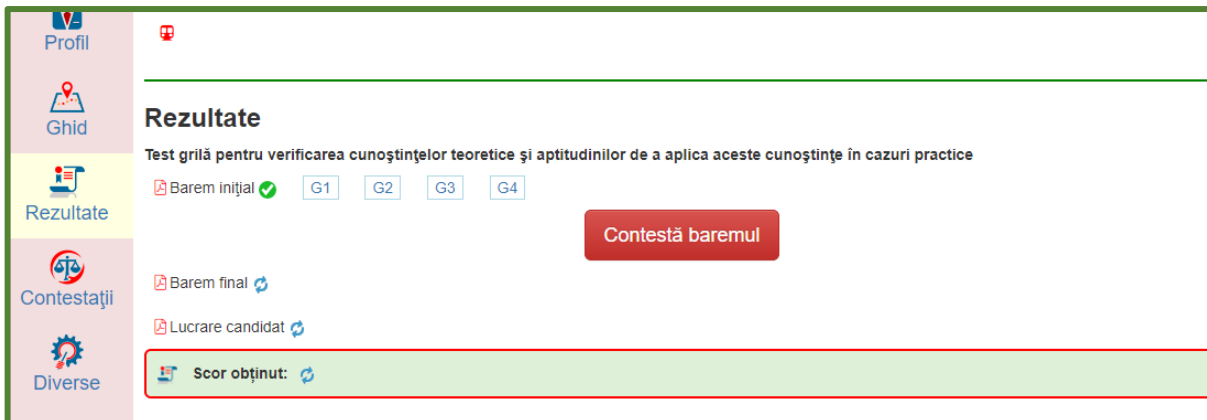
Profil

Ghid

Rezultate

Contestaţii

Diverse

Rezultate

Test grilă pentru verificarea cunoştinţelor teoretice şi aptitudinilor de a aplica aceste cunoştinţe în cazuri practice

Barem iniţial G1 G2 G3 G4

Contestă baremul

Barem final

Lucrare candidat

Scor obţinut: